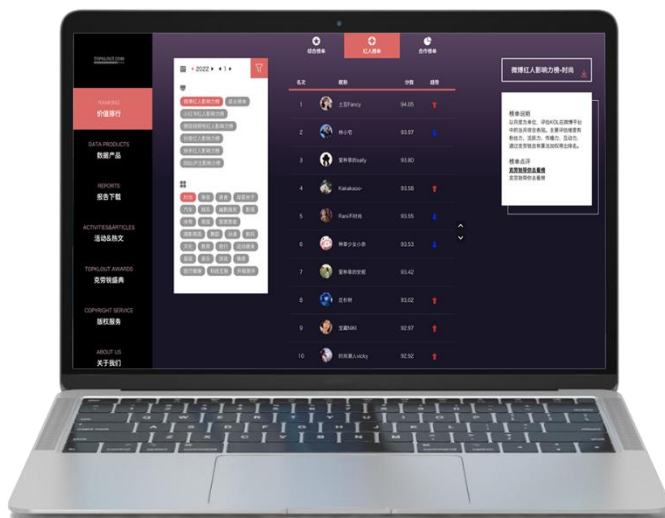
TOPKLOUT.COM

RANKING
价值排行

DATA PRODUCTS
数据产品

REPORTS
报告下载

ACTIVITIES&ARTICLES
活动&热文

TOPKLOUT AWARDS
克劳锐盛典

COPYRIGHT SERVICE
版权服务

ABOUT US
关于我们

综合榜单 红人榜单 合作榜单

< 2022 > < 1 >

微博红人影响力榜

名次 昵称 分数 趋势

| 名次 | 昵称 | 分数 | 趋势 |
|---|---|---|---|
| 1 | 土豆Fancy | 94.05 | ↑ |
| 2 | 林小宅 | 93.97 | ↓ |
| 3 | 蜜桃零的sally | 93.80 | |
| 4 | Kakakaoo- | 93.58 | ↑ |
| 5 | Rani不好先 | 93.55 | ↓ |
| 6 | 神秘少女小朵 | 93.53 | ↓ |
| 7 | 蜜桃零的安妮 | 93.42 | |
| 8 | 豆东鲜 | 93.02 | ↑ |
| 9 | 宝藏NIKI | 92.97 | ↑ |
| 10 | 阿周素人vicky | 92.92 | ↑ |

微博红人影响力榜-时尚

榜单说明
克劳锐标准

榜单点评
克劳锐导向

克劳锐导向点看榜